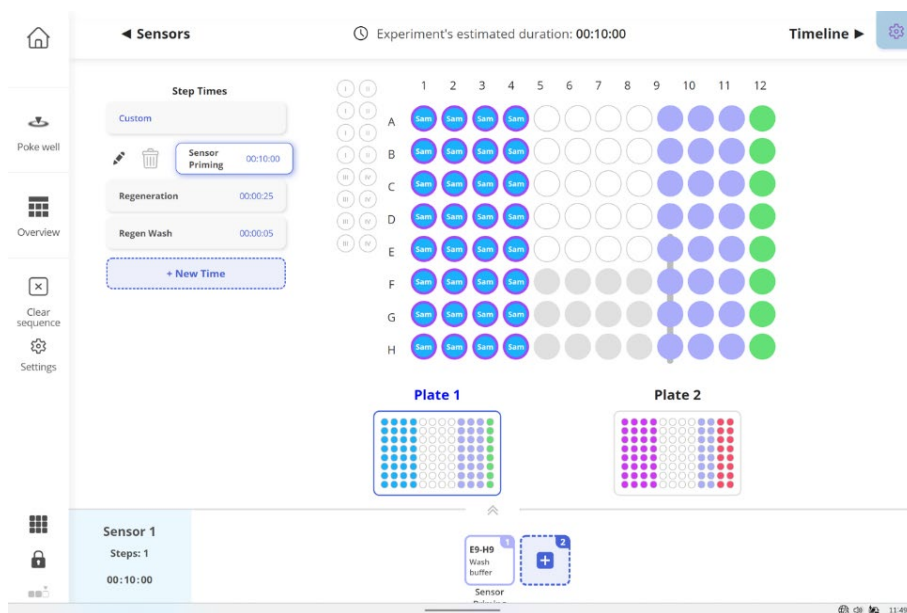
◀ Sensors

Experiment's estimated duration: 00:10:00

Timeline ▶

Poke well

Overview

Clear sequence

Settings

Step Times

Custom

Sensor Priming 00:10:00

Regeneration 00:00:25

Regen Wash 00:00:05

+ New Time

I II I II I II I II III IV III IV III IV

| | 1 | 2 | 3 | 4 | 5 | 6 | 7 | 8 | 9 | 10 | 11 | 12 |
|---|---|---|---|---|---|---|---|---|---|---|---|---|
| A | Sam | Sam | Sam | Sam | | | | | | | | |
| B | Sam | Sam | Sam | Sam | | | | | | | | |
| C | Sam | Sam | Sam | Sam | | | | | | | | |
| D | Sam | Sam | Sam | Sam | | | | | | | | |
| E | Sam | Sam | Sam | Sam | | | | | | | | |
| F | Sam | Sam | Sam | Sam | | | | | | | | |
| G | Sam | Sam | Sam | Sam | | | | | | | | |
| H | Sam | Sam | Sam | Sam | | | | | | | | |

Plate 1

Plate 2

Sensor 1

Steps: 1

00:10:00

1 E9-H9 Wash buffer

Sensor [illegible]

2 +

11:49